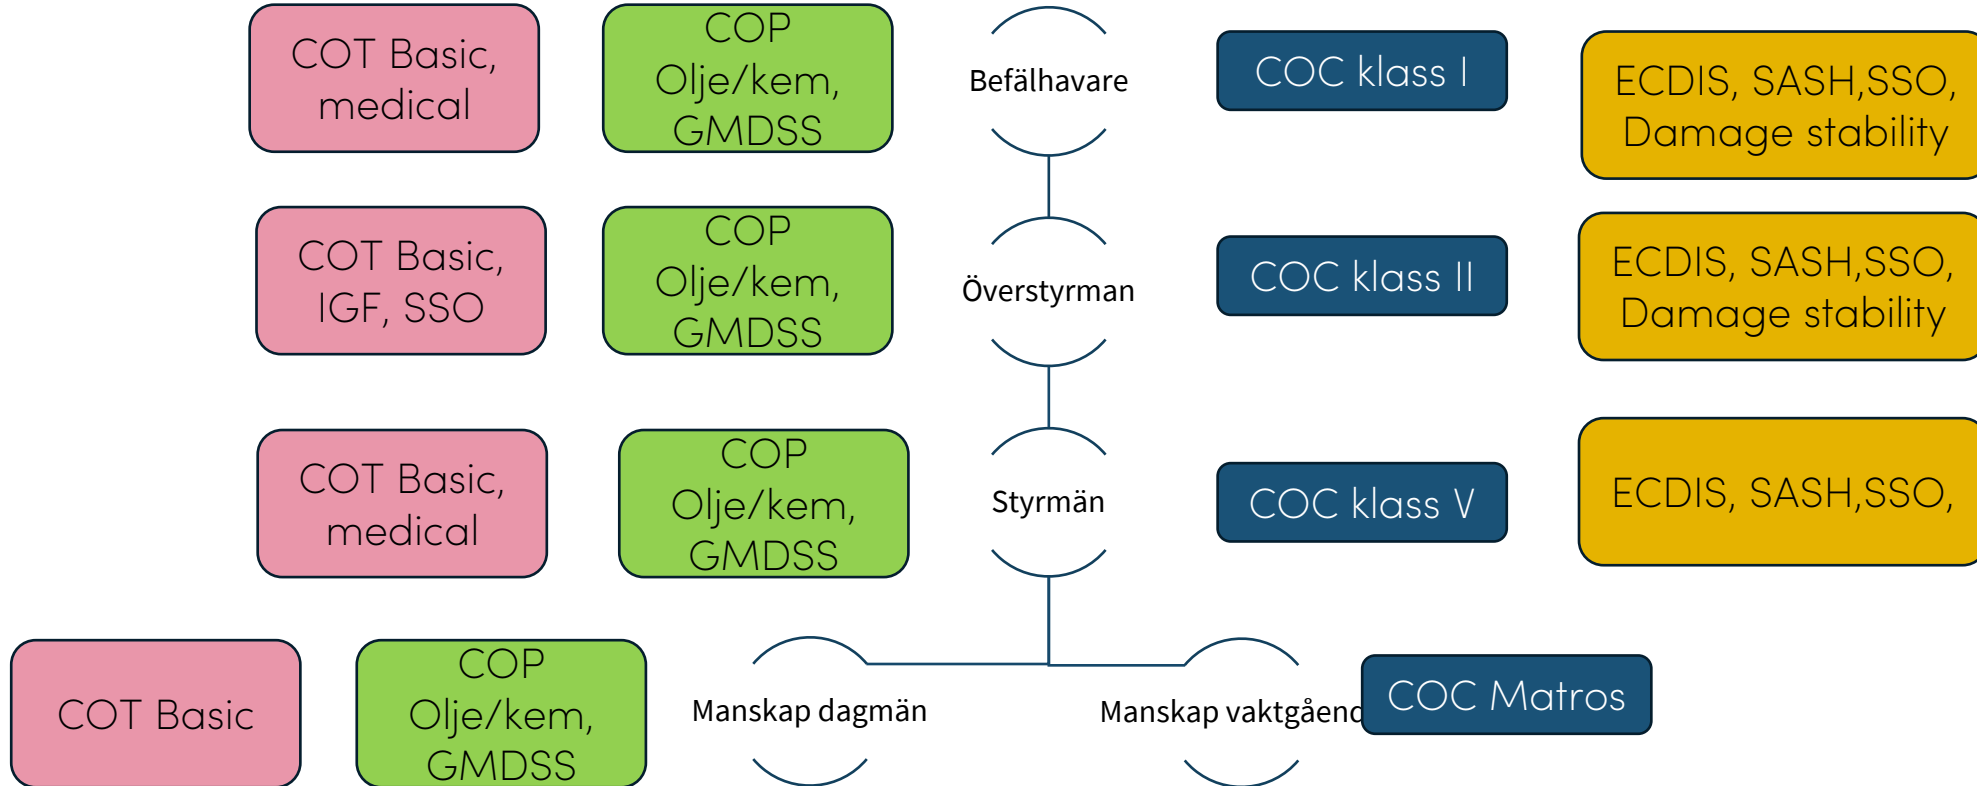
COT Basic, medical

COP Olje/kem, GMDSS

Befälhavare

COC klass I

ECDIS, SASH,SSO, Damage stability

COT Basic, IGF, SSO

COP Olje/kem, GMDSS

Överstyrman

COC klass II

ECDIS, SASH,SSO, Damage stability

COT Basic, medical

COP Olje/kem, GMDSS

Styrmän

COC klass V

ECDIS, SASH,SSO,

COT Basic

COP Olje/kem, GMDSS

Manskap dagmän

Manskap vaktgåend

COC Matros